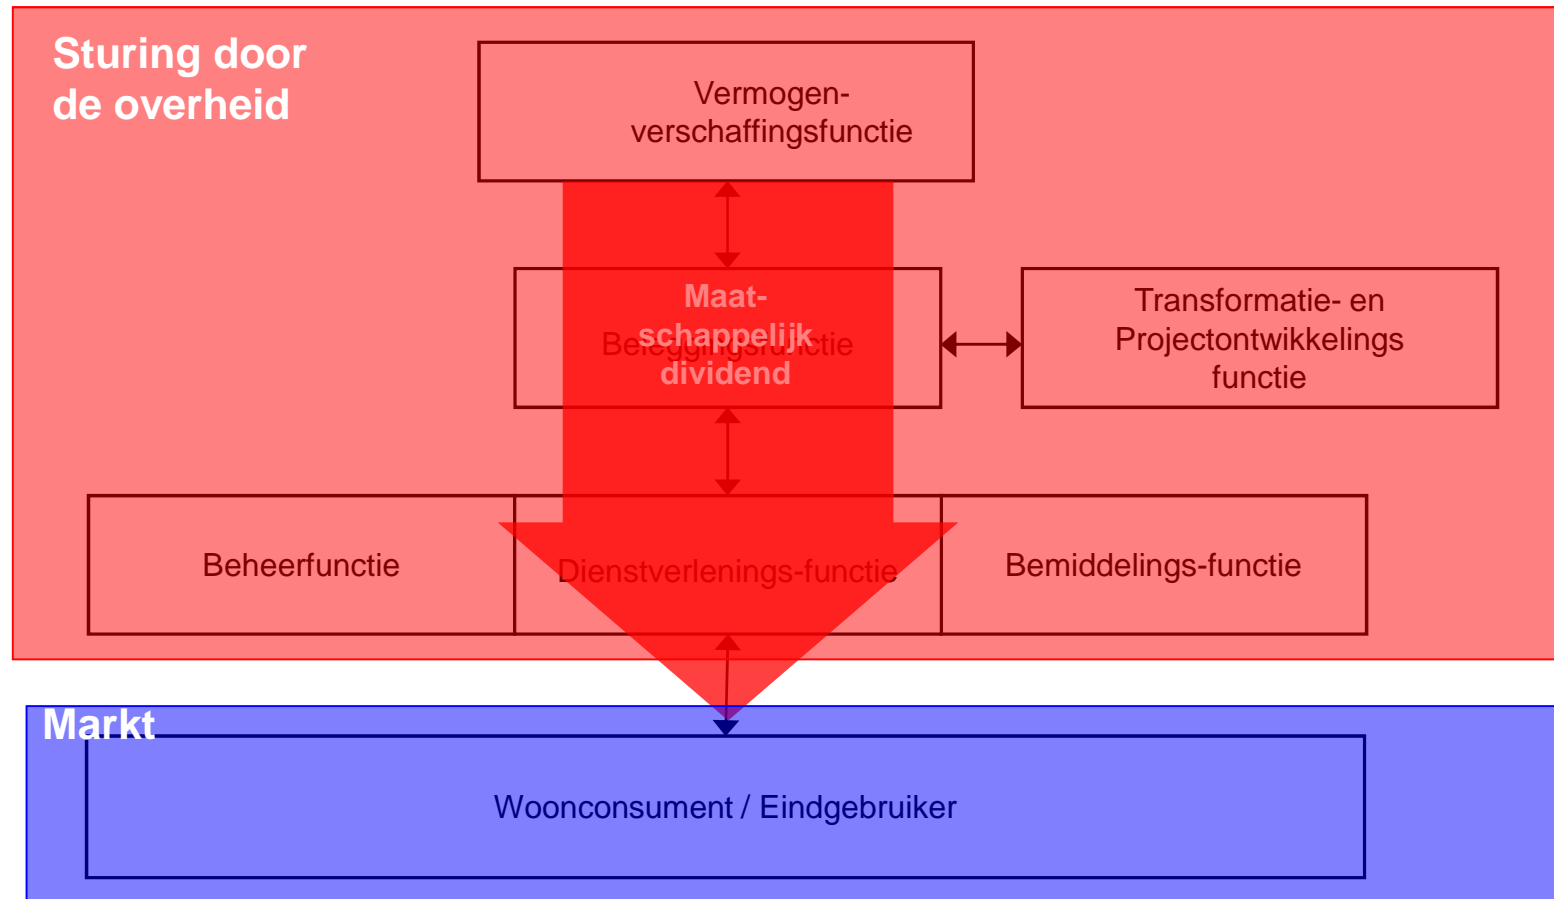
Sturing door de overheid

Vermogen-verschaffingsfunctie

Maat-schappelijk dividend

Beleggingsfunctie

Transformatie- en Projectontwikkelings functie

Beheerfunctie

Dienstverlenings-functie

Bemiddelings-functie

Markt

Woonconsument / Eindgebruiker